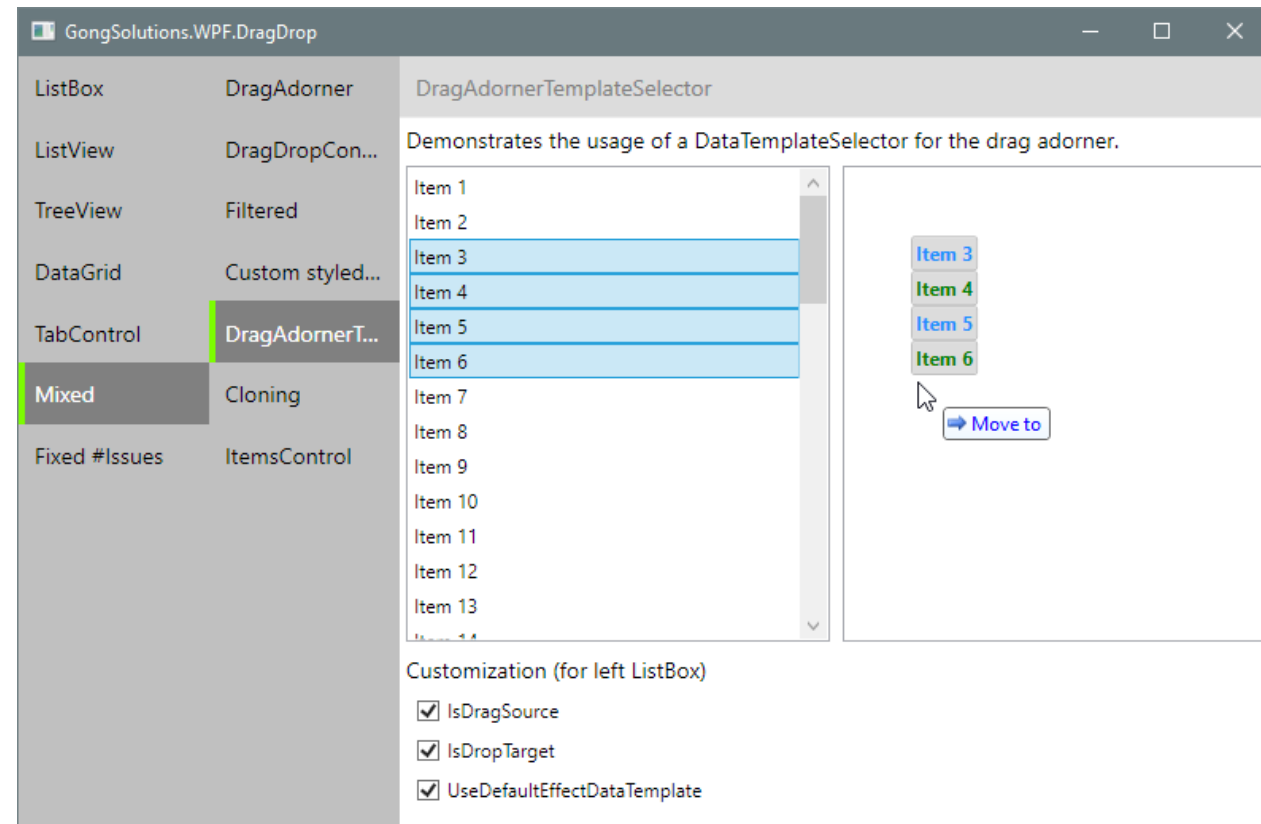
GongSolutions.WPF.DragDrop

ListBox
ListView
TreeView
DataGrid
TabControl
Mixed
Fixed #Issues

DragAdorner
DragDropCon...
Filtered
Custom styled...
DragAdornerT...
Cloning
ItemsControl

DragAdornerTemplateSelector

Demonstrates the usage of a DataTemplateSelector for the drag adorner.

Item 1
Item 2
Item 3
Item 4
Item 5
Item 6
Item 7
Item 8
Item 9
Item 10
Item 11
Item 12
Item 13
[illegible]

Item 3
Item 4
Item 5
Item 6
Move to

Customization (for left ListBox)
IsDragSource
IsDropTarget
UseDefaultEffectDataTemplate